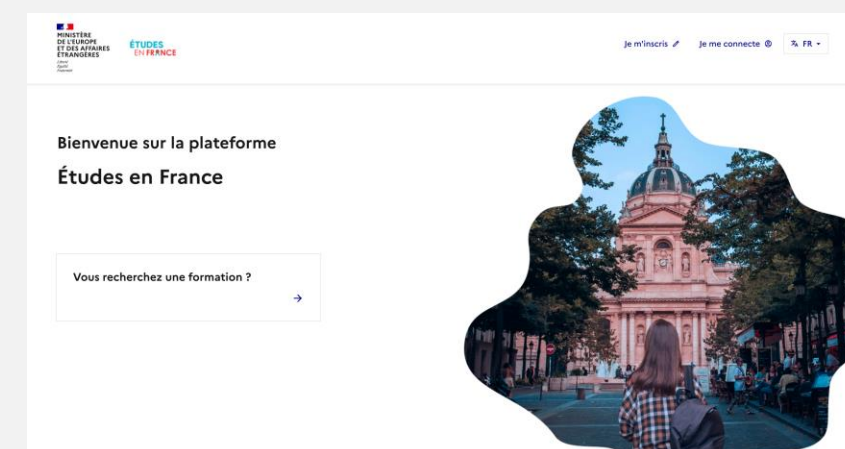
MINISTÈRE DE L'EUROPE ET DES AFFAIRES ÉTRANGÈRES
Liberté
Égalité
Fraternité

ÉTUDES EN FRANCE

Je m'inscris
Je me connecte
FR

Bienvenue sur la plateforme

Études en France

Vous recherchez une formation ?